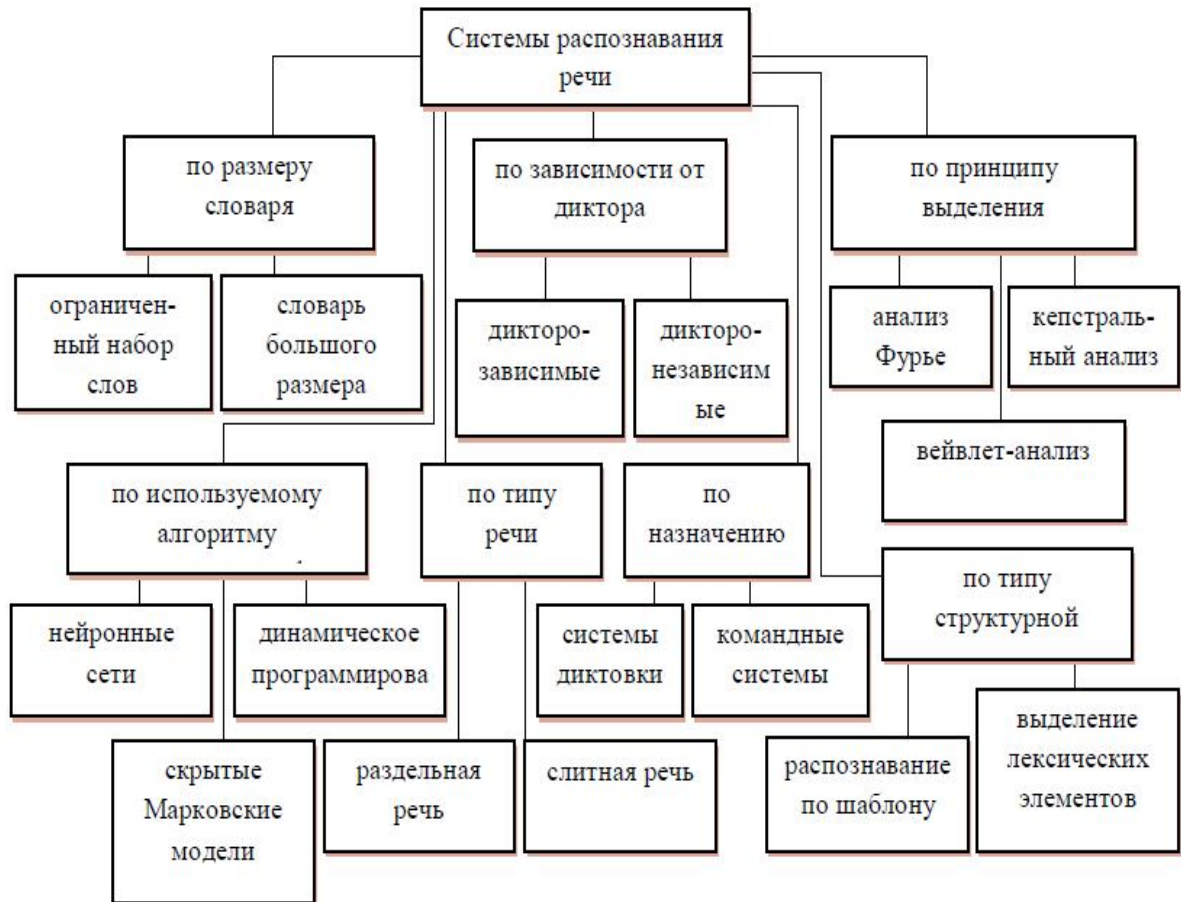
Системы распознавания речи

по размеру словаря

ограниченный набор слов

словарь большого размера

по зависимости от диктора

дикторозависимые

дикторонезависим ые

по принципу выделения

анализ Фурье

кепстральный анализ

вейвлет-анализ

по используемому алгоритму

нейронные сети

динамическое программирова

скрытые Марковские модели

по типу речи

раздельная речь

слитная речь

по назначению

системы диктовки

командные системы

по типу структурной

распознавание по шаблону

выделение лексических элементов